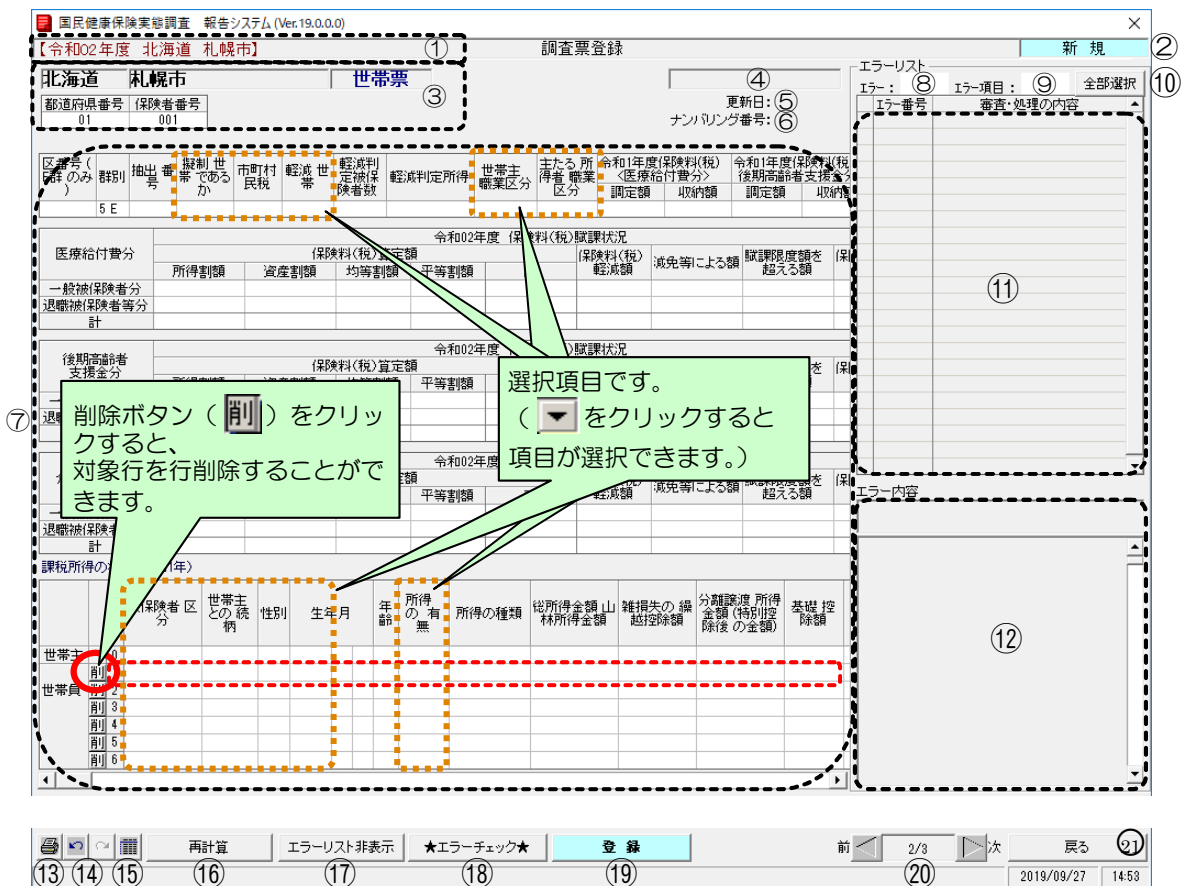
国民健康保険実態調査　報告システム (Ver.19.0.0.0)

【令和02年度　北海道　札幌市】 ①　調査票登録　新　規 ②

北海道　札幌市　世帯票 ③

| 都道府県番号 | 保険者番号 |
|---|---|
| 01 | 001 |

④
更新日: ⑤
ナンバリング番号: ⑥

エラーリスト
エラー: ⑧　エラー項目: ⑨　全部選択 ⑩

| エラー番号 | 審査・処理の内容 |
|---|---|

⑪

エラー内容

⑫

| 区番号（同一住所のみ） | 群別 | 抽出番号 | 擬制世帯であるか | 市町村民税 | 軽減世帯 | 軽減判定被保険者数 | 軽減判定所得 | 世帯主職業区分 | 主たる所得者職業区分 | 令和1年度保険料(税)〈医療給付費分〉調定額 | 収納額 | 令和1年度保険料(税)後期高齢者支援金分 調定額 | 収納額 |
|---|---|---|---|---|---|---|---|---|---|---|---|---|---|
| | 5 E | | | | | | | | | | | | |

令和02年度　保険料(税)賦課状況

| 医療給付費分 | 保険料(税)算定額 所得割額 | 資産割額 | 均等割額 | 平等割額 | | 保険料（税）軽減額 | 減免等による額 | 賦課限度額を超える額 | 保 |
|---|---|---|---|---|---|---|---|---|---|
| 一般被保険者分 | | | | | | | | | |
| 退職被保険者等分 | | | | | | | | | |
| 計 | | | | | | | | | |

令和02年度　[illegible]賦課状況
後期高齢者支援金分　保険料(税)算定額　所得割額　資産割額　均等割額　平等割額　を　保

令和02年度　平等割額　軽減額　減免等による額　賦課限度額を超える額　保
退職被保険者　計

⑦

削除ボタン（ 削 ）をクリックすると、対象行を行削除することができます。

選択項目です。
（ をクリックすると項目が選択できます。）

課税所得の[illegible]年)

| | | 保険者区分 | 世帯主との続柄 | 性別 | 生年月 | 年齢 | 所得の有無 | 所得の種類 | 総所得金額山林所得金額 | 雑損失の繰越控除額 | 分離譲渡所得金額（特別控除後の金額） | 基礎控除額 |
|---|---|---|---|---|---|---|---|---|---|---|---|---|
| 世帯主 | 削 1 | | | | | | | | | | | |
| 世帯員 | 削 2 | | | | | | | | | | | |
| | 削 3 | | | | | | | | | | | |
| | 削 4 | | | | | | | | | | | |
| | 削 5 | | | | | | | | | | | |
| | 削 6 | | | | | | | | | | | |

⑬ ⑭ ⑮　再計算 ⑯　エラーリスト非表示 ⑰　★エラーチェック★ ⑱　登　録 ⑲　前　2/3　次 ⑳　戻る ㉑
2019/09/27　14:53